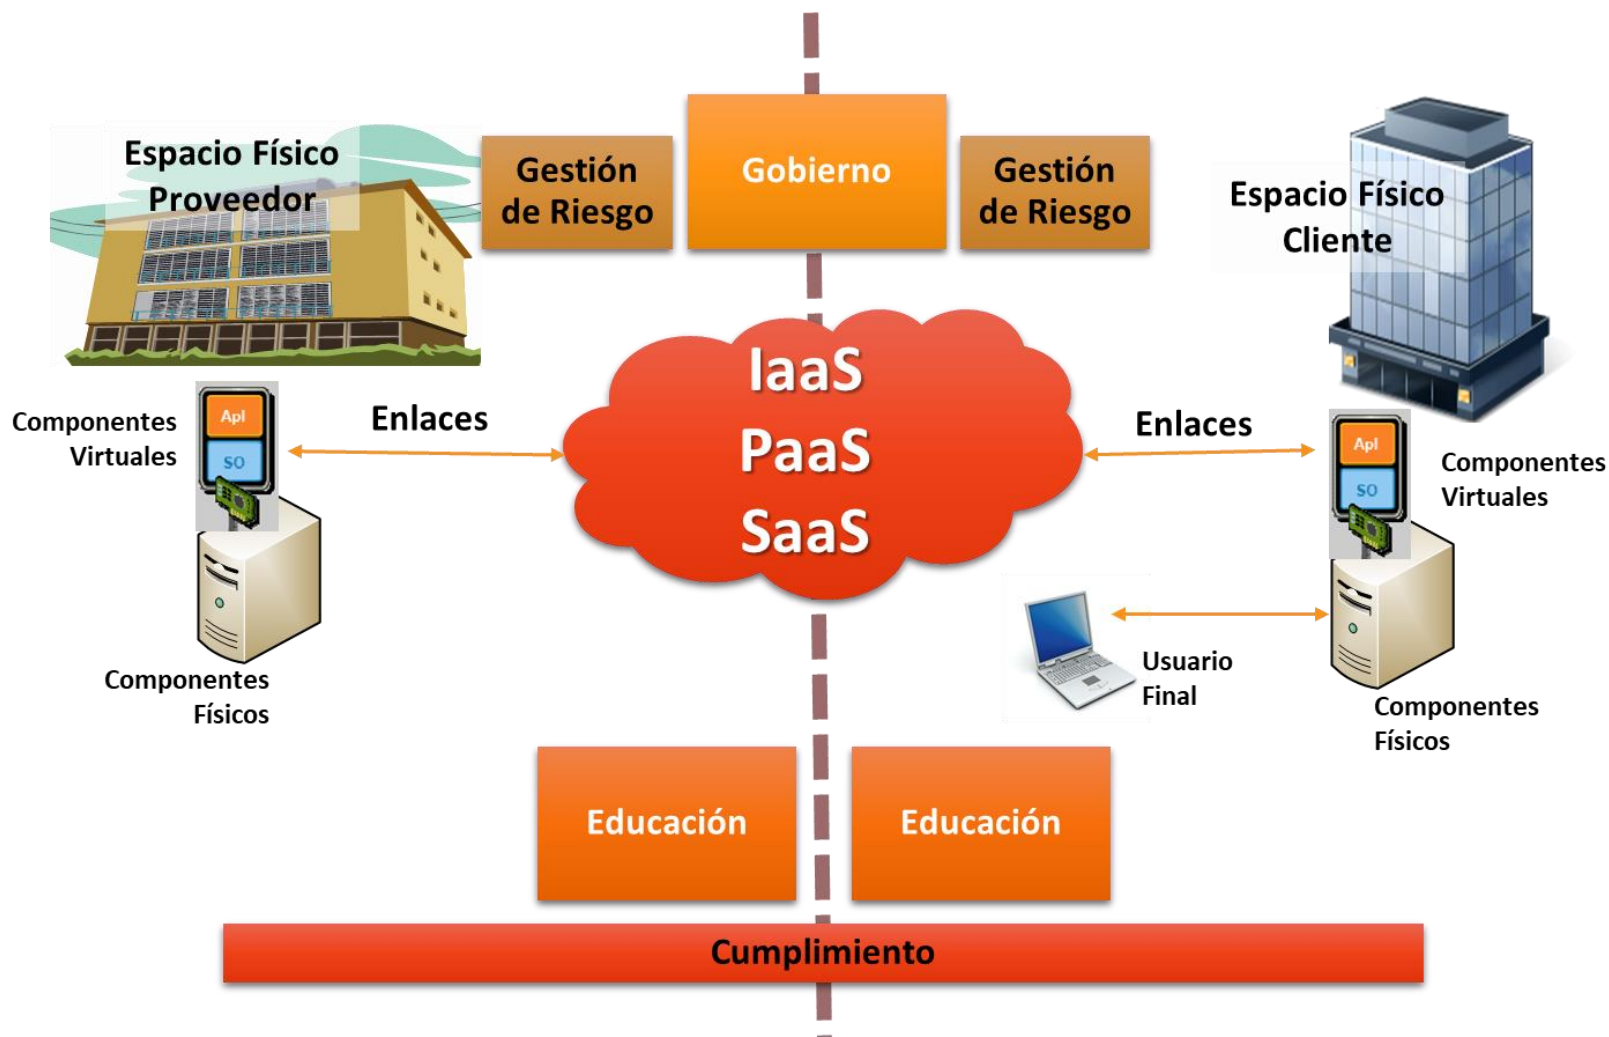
Espacio Físico Proveedor

Gestión de Riesgo

Gobierno

Gestión de Riesgo

Espacio Físico Cliente

Componentes Virtuales

Apl

SO

Enlaces

IaaS
PaaS
SaaS

Enlaces

Apl

SO

Componentes Virtuales

Componentes Físicos

Usuario Final

Componentes Físicos

Educación

Educación

Cumplimiento